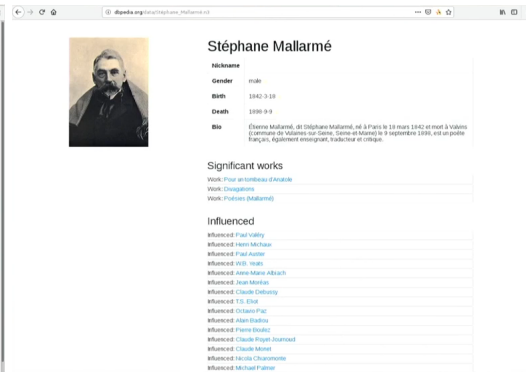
dbpedia.org/data/Stéphane_Mallarmé.n3

Stéphane Mallarmé

| Nickname | |
|---|---|
| Gender | male |
| Birth | 1842-3-18 |
| Death | 1898-9-9 |
| Bio | Étienne Mallarmé, dit Stéphane Mallarmé, né à Paris le 18 mars 1842 et mort à Valvins (commune de Vulaines-sur-Seine, Seine-et-Marne) le 9 septembre 1898, est un poète français, également enseignant, traducteur et critique. |

Significant works

Work: Pour un tombeau d'Anatole
Work: Divagations
Work: Poésies (Mallarmé)

Influenced

Influenced: Paul Valéry
Influenced: Henri Michaux
Influenced: Paul Auster
Influenced: W.B. Yeats
Influenced: Anne-Marie Albiach
Influenced: Jean Montan
Influenced: Claude Debussy
Influenced: T.S. Eliot
Influenced: Octavio Paz
Influenced: Alain Badiou
Influenced: Pierre Boulez
Influenced: Claude Royet-Journoud
Influenced: Claude Monet
Influenced: Nicola Chiaromonte
Influenced: Michael Palmer